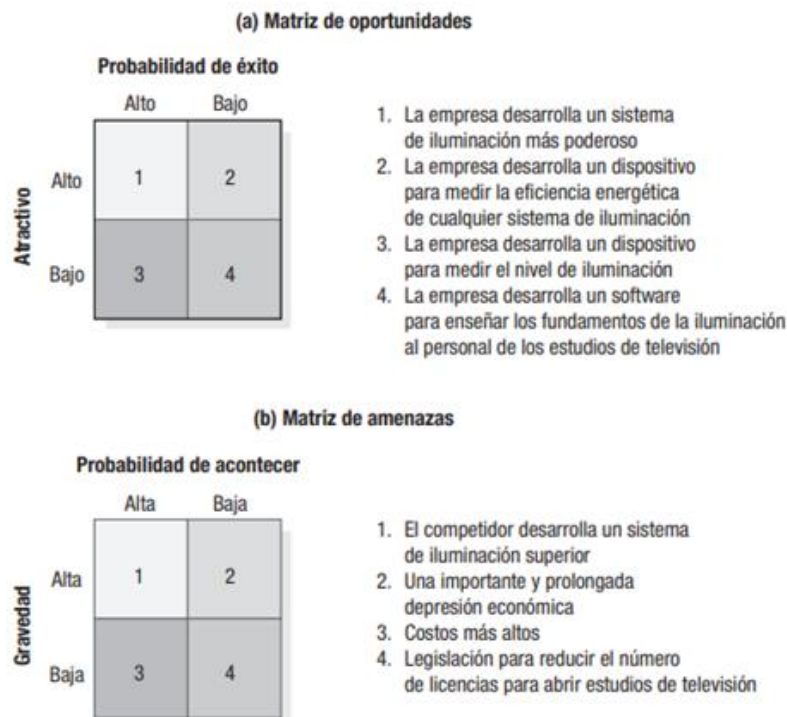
(a) Matriz de oportunidades

Probabilidad de éxito

| | Alto | Bajo |
|---|---|---|
| Alto | 1 | 2 |
| Bajo | 3 | 4 |

Atractivo

1. La empresa desarrolla un sistema de iluminación más poderoso
2. La empresa desarrolla un dispositivo para medir la eficiencia energética de cualquier sistema de iluminación
3. La empresa desarrolla un dispositivo para medir el nivel de iluminación
4. La empresa desarrolla un software para enseñar los fundamentos de la iluminación al personal de los estudios de televisión

(b) Matriz de amenazas

Probabilidad de acontecer

| | Alta | Baja |
|---|---|---|
| Alta | 1 | 2 |
| Baja | 3 | 4 |

Gravedad

1. El competidor desarrolla un sistema de iluminación superior
2. Una importante y prolongada depresión económica
3. Costos más altos
4. Legislación para reducir el número de licencias para abrir estudios de televisión